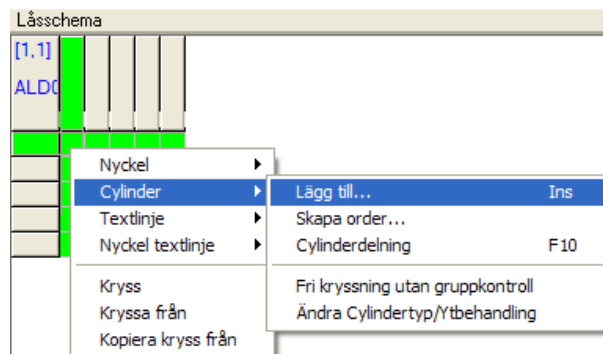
Låsschema

[1,1]

ALD0

Nyckel
Cylinder
Textlinje
Nyckel textlinje

Kryss
Kryssa från
Kopiera kryss från

Lägg till... Ins
Skapa order...
Cylinderdelning F10

Fri kryssning utan gruppkontroll
Ändra Cylindertyp/Ytbehandling